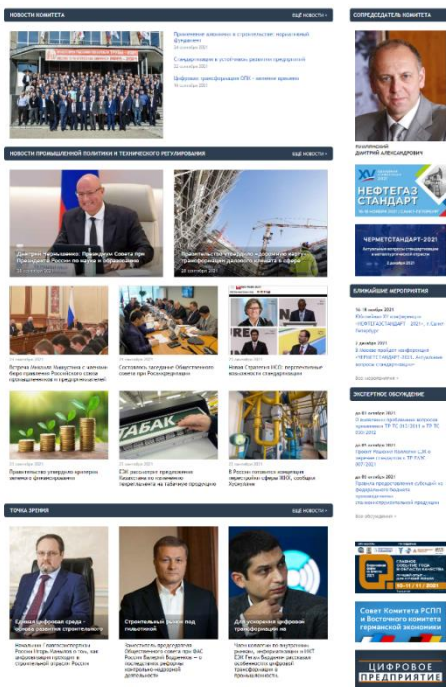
НОВОСТИ КОМИТЕТА

ЕЩЁ НОВОСТИ »

Применение алюминия в строительстве: нормативный фундамент

24 сентября 2021

Стандартизация в устойчивом развитии предприятий

22 сентября 2021

Цифровая трансформация ОПК – велением времени

16 сентября 2021

СОПРЕДСЕДАТЕЛЬ КОМИТЕТА

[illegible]
ДМИТРИЙ АЛЕКСАНДРОВИЧ

НОВОСТИ ПРОМЫШЛЕННОЙ ПОЛИТИКИ И ТЕХНИЧЕСКОГО РЕГУЛИРОВАНИЯ

ЕЩЁ НОВОСТИ »

Дмитрий Чернышенко: Президиум Совета при Президенте России по науке и образованию

Правительство утвердило «дорожную карту» трансформации делового климата в сфере

Встреча Михаила Мишустина с членами бюро правления Российского союза промышленников и предпринимателей

Состоялось заседание Общественного совета при Росстандарте

Новая Стратегия НСО: перспективные возможности стандартизации

Правительство утвердило критерии зелёного финансирования

СЭК рассмотрел предложения Казахстана по маркировке табачной продукции

В России готовятся изменения требований сферы ЖКХ, сообщил Хуснуллин

ТОЧКА ЗРЕНИЯ

ЕЩЁ НОВОСТИ »

Единая цифровая среда – основа развития строительного

Строительный рынок под гнётом цен

Для ускорения цифровой трансформации на

XV
НЕФТЕГАЗ СТАНДАРТ

ЧЕРМЕТСТАНДАРТ-2021

БЛИЖАЙШИЕ МЕРОПРИЯТИЯ

16 - 18 ноября 2021
XV юбилейная конференция «НЕФТЕГАЗСТАНДАРТ-2021», г. Санкт-Петербург

1 декабря 2021
В онлайн-формате на форуме «ЧЕРМЕТСТАНДАРТ-2021. Актуальные вопросы стандартизации»

Все мероприятия »

ЭКСПЕРТНОЕ ОБСУЖДЕНИЕ

до 01 октября 2021
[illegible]

до 01 октября 2021
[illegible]

до 01 октября 2021
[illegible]

Все обсуждения »

Совет Комитета РСПП и Восточного комитета сервисной экономики

ЦИФРОВОЕ ПРЕДПРИЯТИЕ